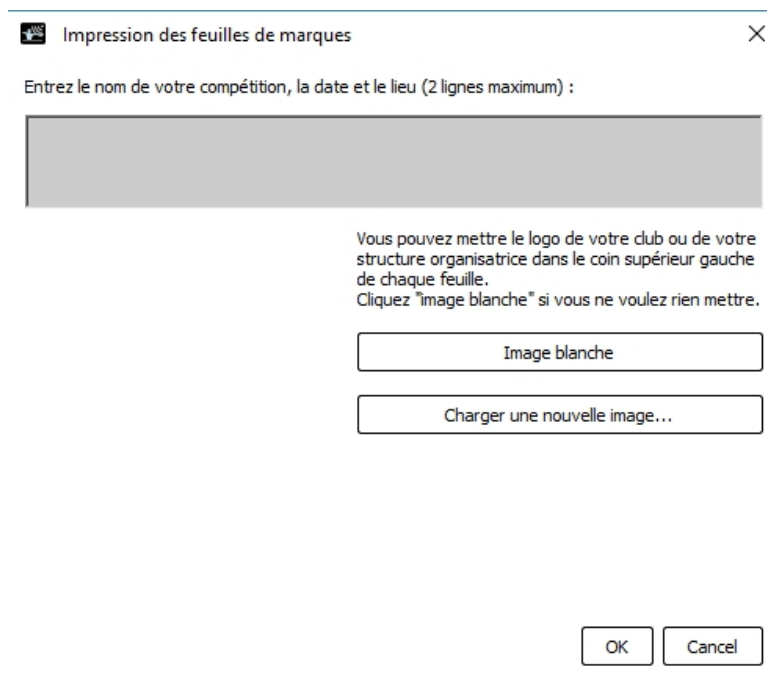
Impression des feuilles de marques

×

Entrez le nom de votre compétition, la date et le lieu (2 lignes maximum) :

Vous pouvez mettre le logo de votre club ou de votre structure organisatrice dans le coin supérieur gauche de chaque feuille.
Cliquez "image blanche" si vous ne voulez rien mettre.

Image blanche

Charger une nouvelle image...

OK

Cancel